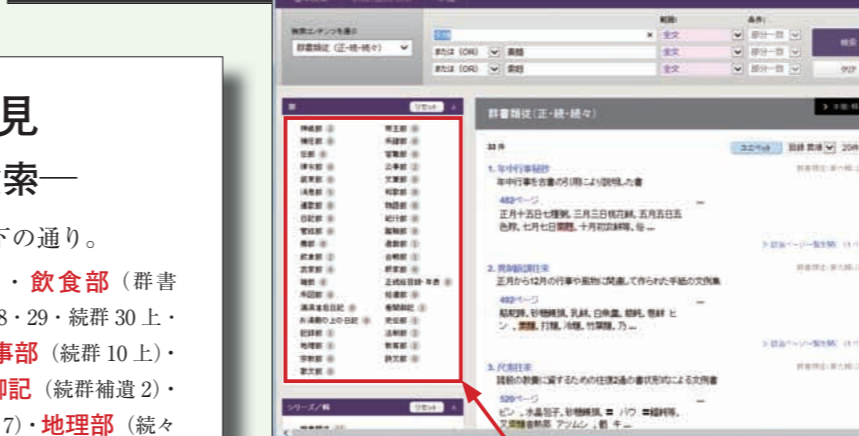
見

索—

下の通り。

・飲食部（群書 8・29・続群 30 上・ 事部（続群 10 上）・ 抑記（続群補遺 2）・ 7）・地理部（続々

検索エンジンを選ぶ
群書類従（正・続・続々）

または（OR） 書籍
または（OR） 書籍

範囲：
全文
全文
全文

条件：
部分一致
部分一致
部分一致

検索
クリア

部 リセット

神祇部
帝王部
補任部
系譜部
伝部
官職部
律令部
公事部
装束部
文筆部
消息部
和歌部
連歌部
物語部
日記部
紀行部
管絃部
蹴鞠部
鷹部
遊戯部
飲食部
合戦部
武家部
釈家部
雑部
正続拾遺・年表
外国部
拾遺部
通俗日記
番外目録
外・通俗日記
記録部
法制部
地理部
教育部
宗教部
技芸部
歌文部

シリーズ／巻 リセット

群書類従（正・続・続々）

33 件
ユニット 目録 昇順 20件

1. 年中行事秘抄
年中行事を古書の引用により説明した書
482ページ
正月十五日七種粥、三月三日桃花餅、五月五日五色粽、七月七日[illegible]、十月初亥餅等、年...
群書類従・第六輯

2. 異制庭訓往来
正月から12月の行事や風物に関連して作られた手紙の文例集
492ページ
粘粘餅、砂糖饅頭、乳餅、白魚羹、鶏羹、魯鮮 ヒン、素麺、打麺、冷麺、竹葉麺、乃...
群書類従・第九輯

3. 尺素往来
諸般の教養に資するための往復2通の書状形式による文例集
520ページ
ピン、水晶包子、砂糖饅頭、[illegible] ハウ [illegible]、又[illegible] アツムシ、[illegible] キ...
群書類従・第九輯